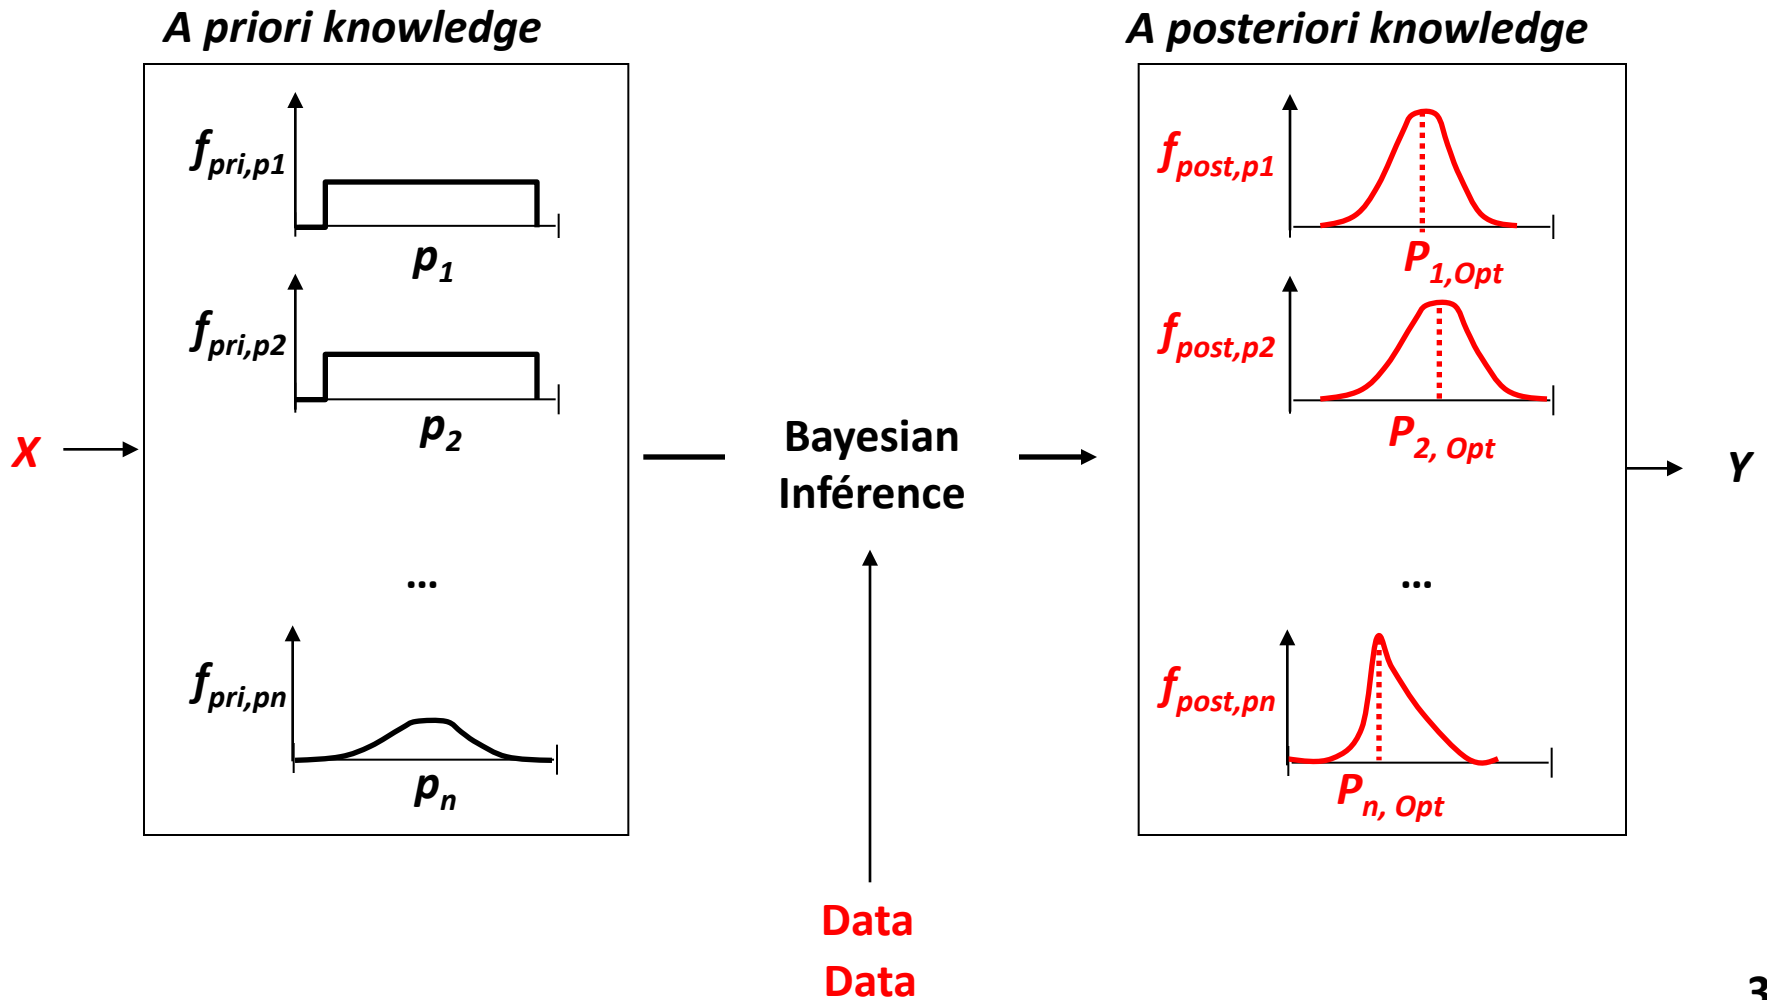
A priori knowledge

A posteriori knowledge

$f_{pri,p1}$

$p_1$

$f_{pri,p2}$

$p_2$

...

$f_{pri,pn}$

$p_n$

X

Bayesian Inférence

Data

Data

$f_{post,p1}$

$P_{1,Opt}$

$f_{post,p2}$

$P_{2, Opt}$

...

$f_{post,pn}$

$P_{n, Opt}$

Y

3